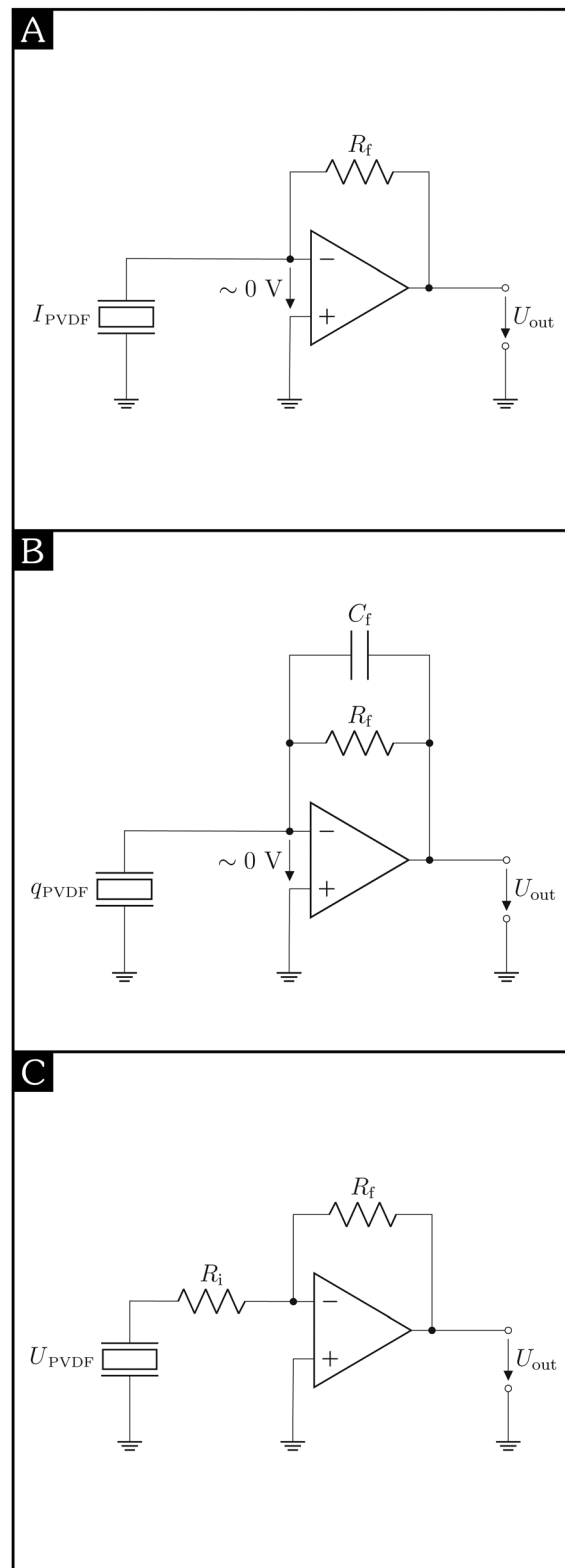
A

$R_\mathrm{f}$

$I_\mathrm{PVDF}$

$\sim 0$ V

$-$

$+$

$U_\mathrm{out}$

B

$C_\mathrm{f}$

$R_\mathrm{f}$

$q_\mathrm{PVDF}$

$\sim 0$ V

$-$

$+$

$U_\mathrm{out}$

C

$R_\mathrm{f}$

$R_\mathrm{i}$

$U_\mathrm{PVDF}$

$-$

$+$

$U_\mathrm{out}$